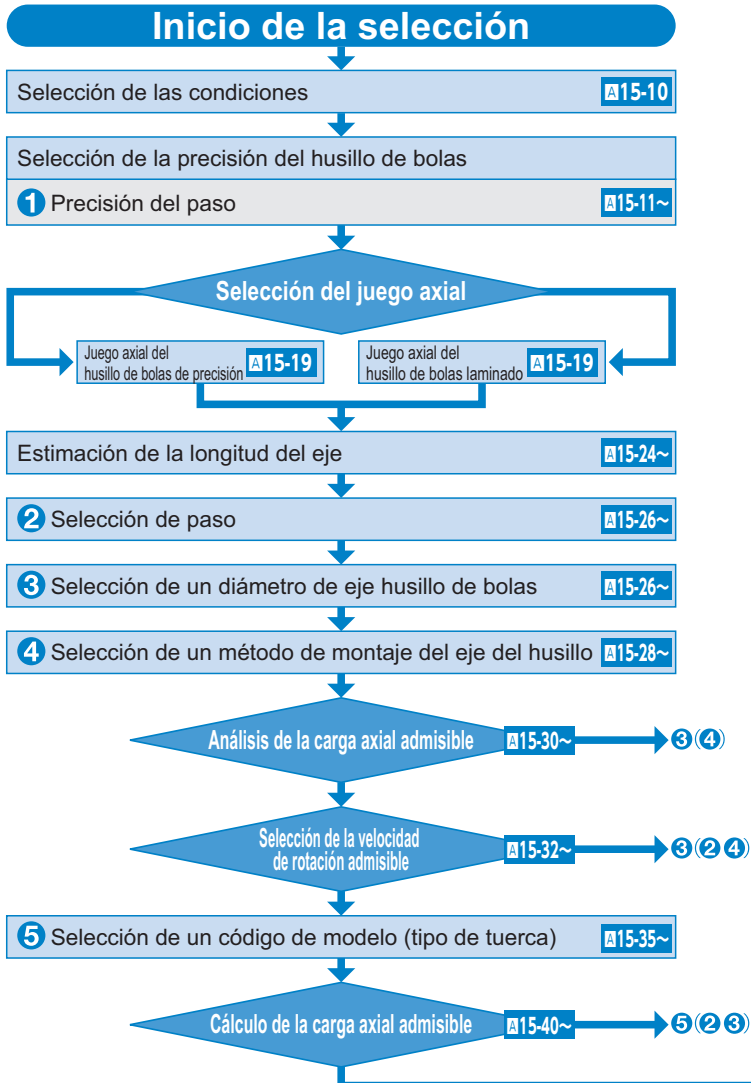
Inicio de la selección

Selección de las condiciones A15-10

Selección de la precisión del husillo de bolas

1 Precisión del paso A15-11~

Selección del juego axial

Juego axial del husillo de bolas de precisión A15-19

Juego axial del husillo de bolas laminado A15-19

Estimación de la longitud del eje A15-24~

2 Selección de paso A15-26~

3 Selección de un diámetro de eje husillo de bolas A15-26~

4 Selección de un método de montaje del eje del husillo A15-28~

Análisis de la carga axial admisible A15-30~ 3(4)

Selección de la velocidad de rotación admisible A15-32~ 3(2 4)

5 Selección de un código de modelo (tipo de tuerca) A15-35~

Cálculo de la carga axial admisible A15-40~ 5(2 3)